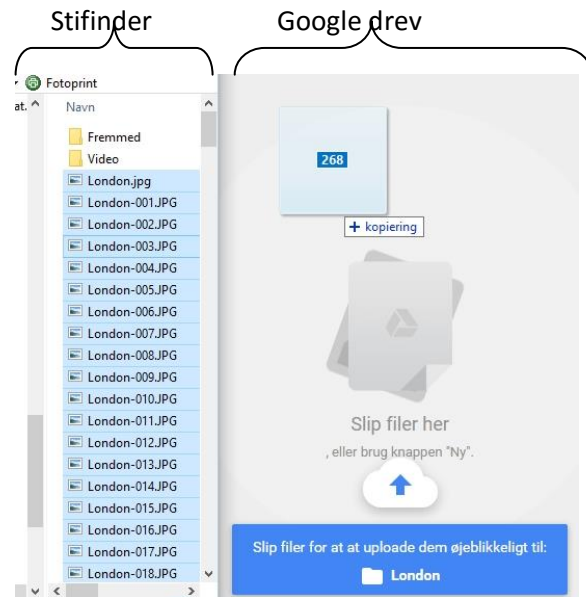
Stifinder

Google drev

Fotoprint

at.

Navn

Fremmed
Video
London.jpg
London-001.JPG
London-002.JPG
London-003.JPG
London-004.JPG
London-005.JPG
London-006.JPG
London-007.JPG
London-008.JPG
London-009.JPG
London-010.JPG
London-011.JPG
London-012.JPG
London-013.JPG
London-014.JPG
London-015.JPG
London-016.JPG
London-017.JPG
London-018.JPG

268

+ kopiering

Slip filer her

, eller brug knappen "Ny".

Slip filer for at at uploade dem øjeblikkeligt til:

London